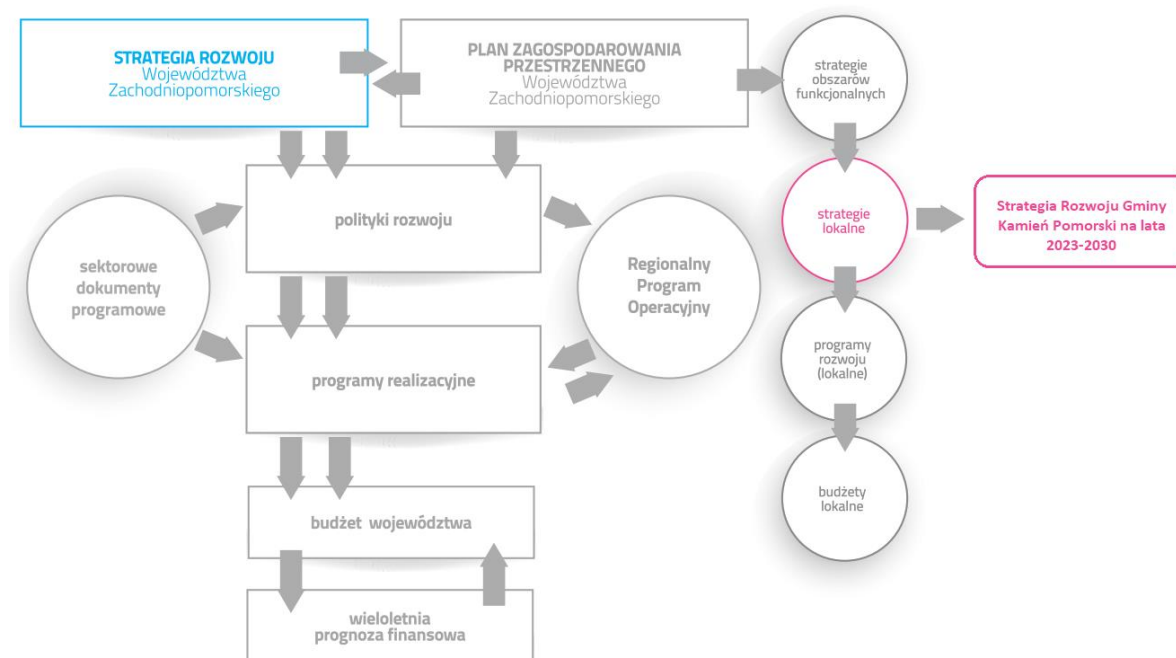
STRATEGIA ROZWOJU
Województwa
Zachodniopomorskiego

PLAN ZAGOSPODAROWANIA PRZESTRZENNEGO
Województwa
Zachodniopomorskiego

strategie obszarów funkcjonalnych

polityki rozwoju

sektorowe dokumenty programowe

Regionalny Program Operacyjny

strategie lokalne

Strategia Rozwoju Gminy Kamień Pomorski na lata 2023-2030

programy realizacyjne

programy rozwoju (lokalne)

budżet województwa

budżety lokalne

wieloletnia prognoza finansowa